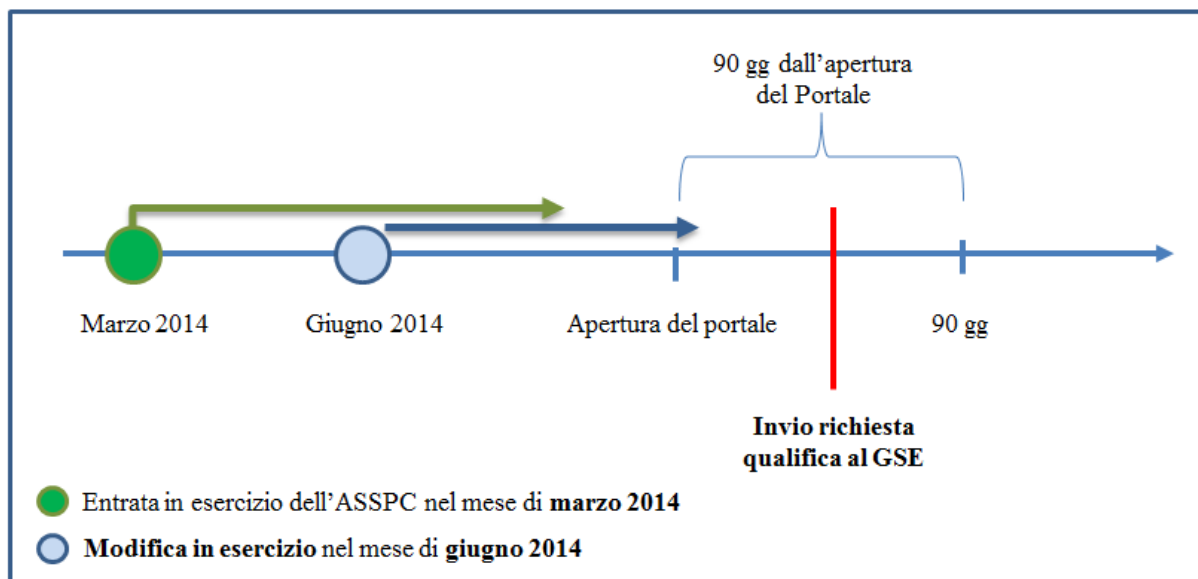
90 gg dall’apertura del Portale

Marzo 2014

Giugno 2014

Apertura del portale

90 gg

Invio richiesta qualifica al GSE

Entrata in esercizio dell’ASSPC nel mese di **marzo 2014**

**Modifica in esercizio** nel mese di **giugno 2014**